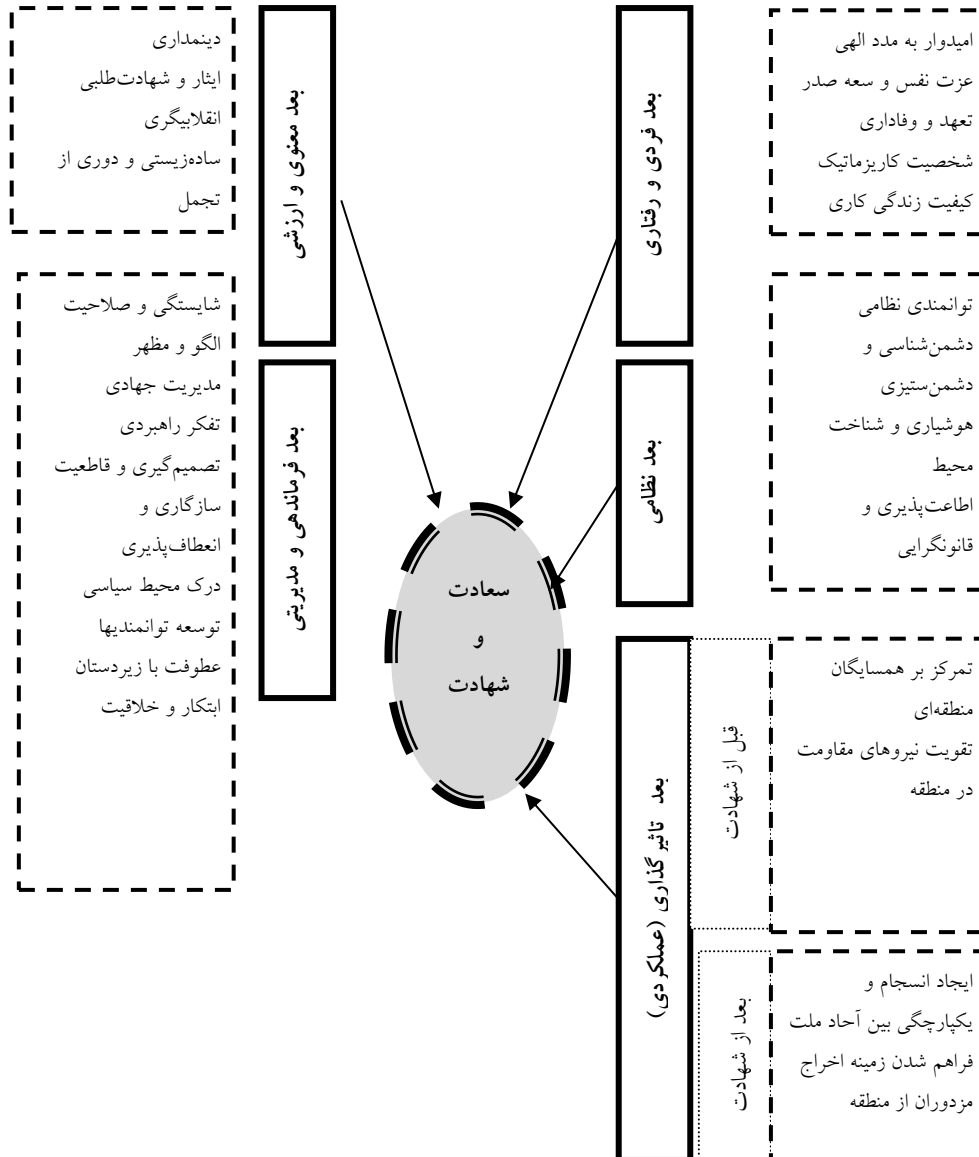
امیدوار به مدد الهی
عزت نفس و سعه صدر
تعهد و وفاداری
شخصیت کاریزماتیک
کیفیت زندگی کاری

بعد فردی و رفتاری

توانمندی نظامی
دشمن‌شناسی و
دشمن‌ستیزی
هوشیاری و شناخت
محیط
اطاعت‌پذیری و
قانونگرایی

بعد نظامی

تمرکز بر همسایگان
منطقه‌ای
تقویت نیروهای مقاومت
در منطقه

قبل از شهادت

ایجاد انسجام و
یکپارچگی بین آحاد ملت
فراهم شدن زمینه اخراج
مزدوران از منطقه

بعد از شهادت

بعد تاثیر گذاری (عملکردی)

دینمداری
ایثار و شهادت‌طلبی
انقلابیگری
ساده‌زیستی و دوری از
تجمل

بعد معنوی و ارزشی

شایستگی و صلاحیت
الگو و مظهر
مدیریت جهادی
تفکر راهبردی
تصمیم‌گیری و قاطعیت
سازگاری و
انعطاف‌پذیری
درک محیط سیاسی
توسعه توانمندیها
عطوفت با زیردستان
ابتکار و خلاقیت

بعد فرماندهی و مدیریتی

سعادت
و
شهادت